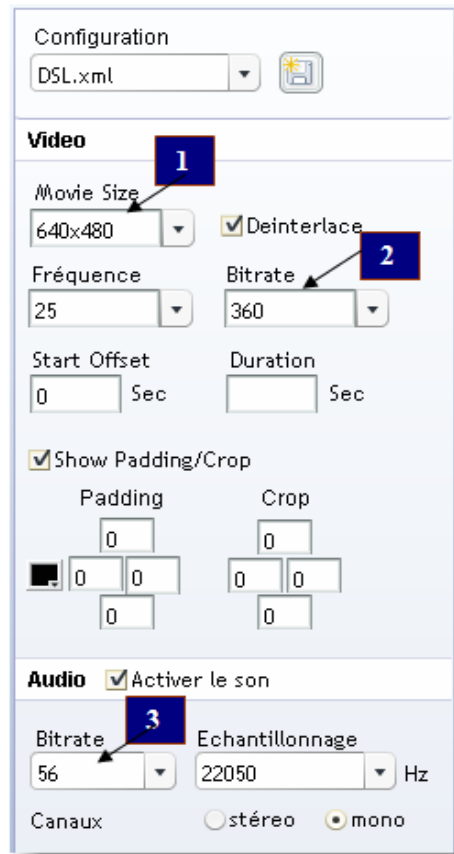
Configuration
DSL.xml

Video
1
Movie Size
640x480
Deinterlace
2
Fréquence
25
Bitrate
360
Start Offset
0
Sec
Duration
Sec

Show Padding/Crop
Padding
0
0
0
0
Crop
0
0
0
0

Audio
Activer le son
3
Bitrate
56
Echantillonnage
22050
Hz
Canaux
stéreo
mono